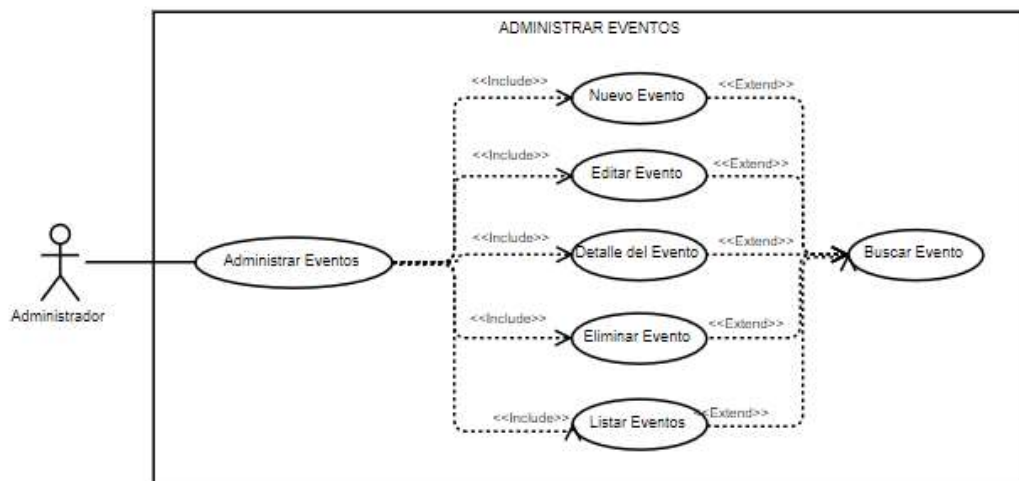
ADMINISTRAR EVENTOS

Administrador

Administrar Eventos

<<Include>>
Nuevo Evento
<<Extend>>

<<Include>>
Editar Evento
<<Extend>>

<<Include>>
Detalle del Evento
<<Extend>>

<<Include>>
Eliminar Evento
<<Extend>>

<<Include>>
Listar Eventos
<<Extend>>

Buscar Evento